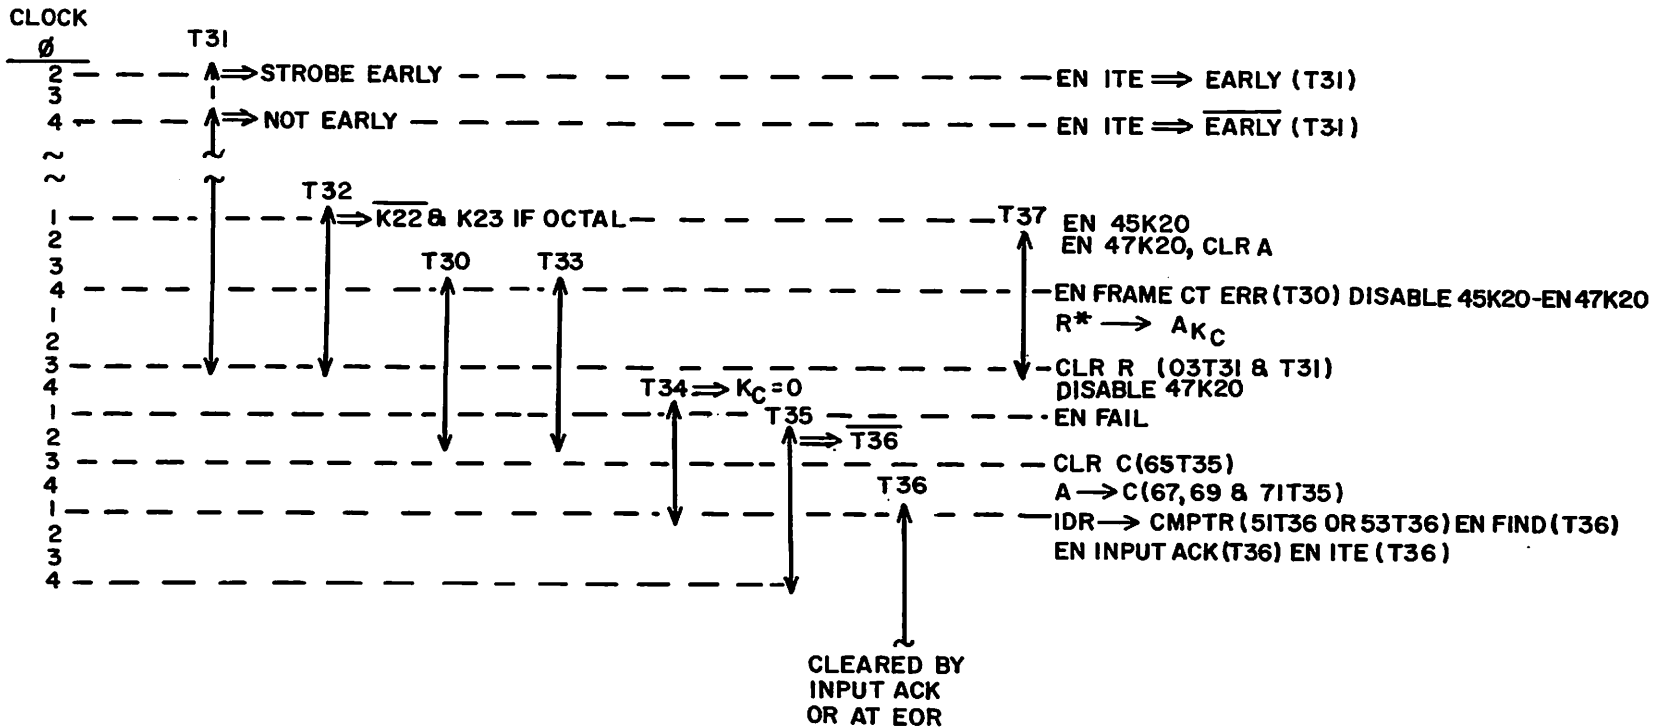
CLOCK
Ø
2
3
4
1
2
3
4
1
2
3
4
1
2
3
4
1
2
3
4

T31
⇒STROBE EARLY
⇒NOT EARLY
EN ITE ⇒ EARLY (T31)
EN ITE ⇒ $\overline{\text{EARLY}}$ (T31)

T32
⇒$\overline{\text{K22}}$ & K23 IF OCTAL
T37
EN 45K20
EN 47K20, CLR A

T30
T33
EN FRAME CT ERR (T30) DISABLE 45K20-EN 47K20
R* ⟶ $A_{K_C}$
CLR R (03T31 & T31)
DISABLE 47K20

T34 ⇒ $K_C$=0
T35
⇒ $\overline{\text{T36}}$
EN FAIL
CLR C (65T35)
T36
A ⟶ C (67, 69 & 71T35)
IDR ⟶ CMPTR (51T36 OR 53T36) EN FIND (T36)
EN INPUT ACK (T36) EN ITE (T36)

CLEARED BY
INPUT ACK
OR AT EOR